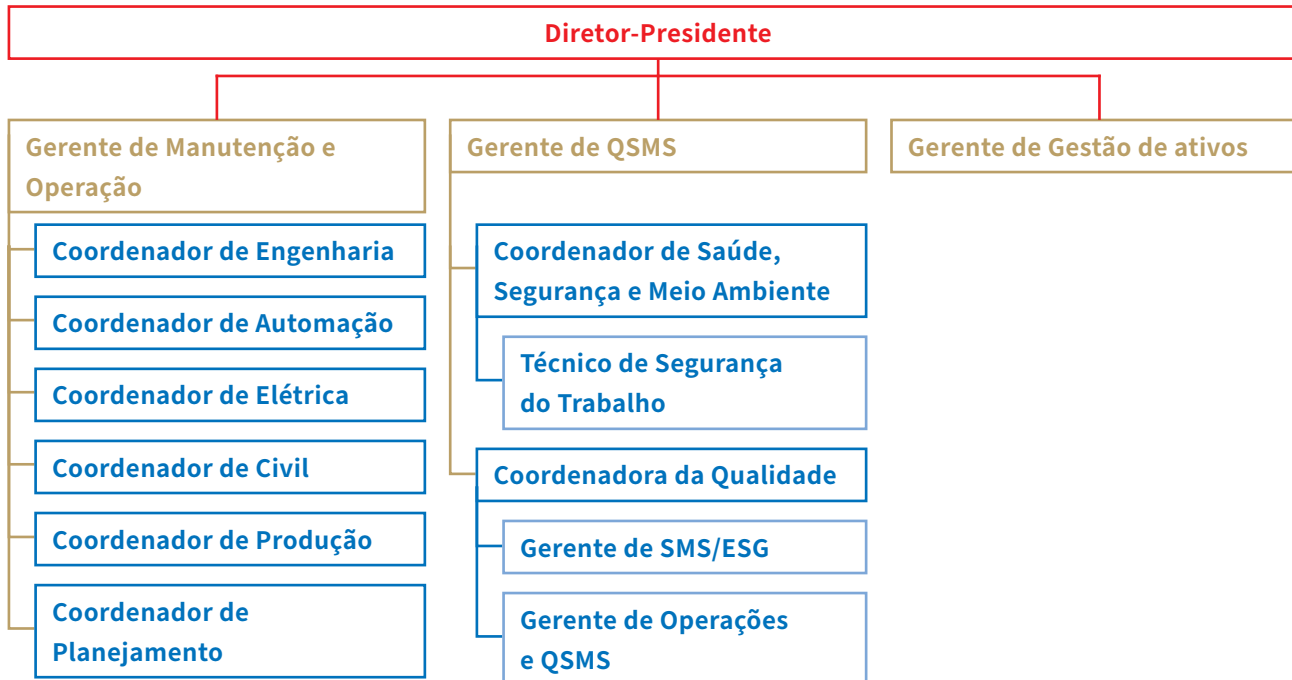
Diretor-Presidente

Gerente de Manutenção e Operação

Coordenador de Engenharia

Coordenador de Automação

Coordenador de Elétrica

Coordenador de Civil

Coordenador de Produção

Coordenador de Planejamento

Gerente de QSMS

Coordenador de Saúde, Segurança e Meio Ambiente

Técnico de Segurança do Trabalho

Coordenadora da Qualidade

Gerente de SMS/ESG

Gerente de Operações e QSMS

Gerente de Gestão de ativos